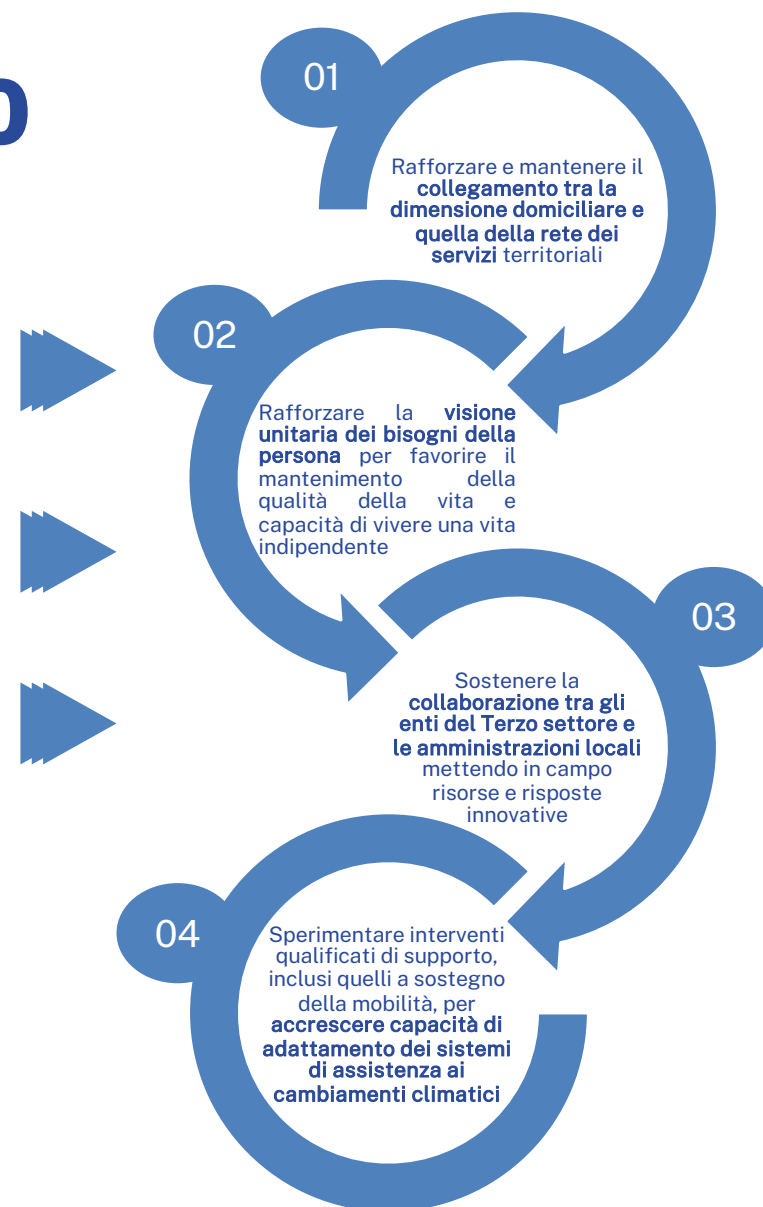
01

Rafforzare e mantenere il collegamento tra la dimensione domiciliare e quella della rete dei servizi territoriali

02

Rafforzare la visione unitaria dei bisogni della persona per favorire il mantenimento della qualità della vita e capacità di vivere una vita indipendente

03

Sostenere la collaborazione tra gli enti del Terzo settore e le amministrazioni locali mettendo in campo risorse e risposte innovative

04

Sperimentare interventi qualificati di supporto, inclusi quelli a sostegno della mobilità, per accrescere capacità di adattamento dei sistemi di assistenza ai cambiamenti climatici